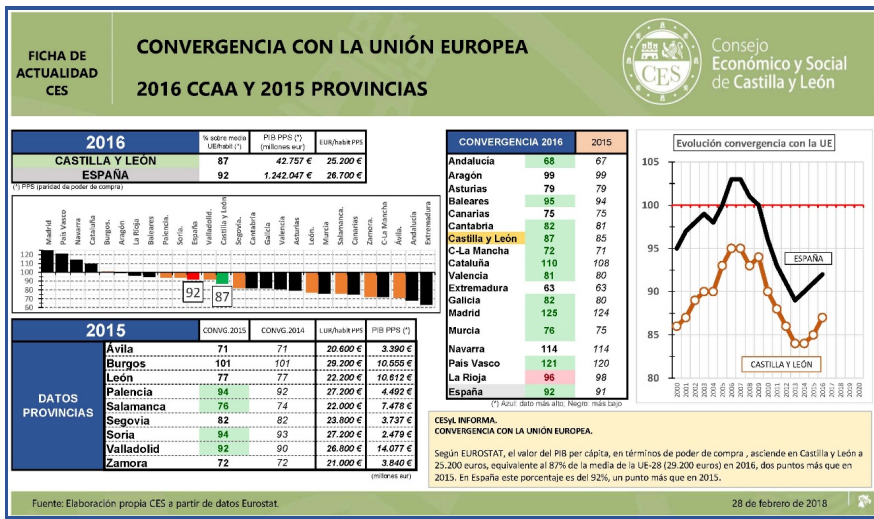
FICHA DE ACTUALIDAD CES

CONVERGENCIA CON LA UNIÓN EUROPEA

2016 CCAA Y 2015 PROVINCIAS

CES Consejo Económico y Social de Castilla y León

| 2016 | % sobre media UE/habit (*) | PIB PPS (*) (millones eur) | EUR/habit PPS |
|---|---|---|---|
| CASTILLA Y LEÓN | 87 | 42.757 € | 25.200 € |
| ESPAÑA | 92 | 1.242.047 € | 26.700 € |

(*) PPS (paridad de poder de compra)

Madrid, País Vasco, Navarra, Cataluña, Burgos, Aragón, Illes Baleares, Palencia, Soria, España, Valladolid, Castilla y León, Segovia, Cantabria, Galicia, Valencia, La Rioja, León, Murcia, Salamanca, Canarias, Zamora, C-La Mancha, Ávila, Andalucía, Extremadura

120 110 100 90 80 70 60

92 87

| CONVERGENCIA 2016 | | 2015 |
|---|---|---|
| Andalucía | 68 | 67 |
| Aragón | 99 | 99 |
| Asturias | 79 | 79 |
| Baleares | 95 | 94 |
| Canarias | 75 | 75 |
| Cantabria | 82 | 81 |
| Castilla y León | 87 | 85 |
| C-La Mancha | 72 | 71 |
| Cataluña | 110 | 108 |
| Valencia | 81 | 80 |
| Extremadura | 63 | 63 |
| Galicia | 82 | 80 |
| Madrid | 125 | 124 |
| Murcia | 76 | 75 |
| Navarra | 114 | 114 |
| País Vasco | 121 | 120 |
| La Rioja | 96 | 98 |
| España | 92 | 91 |

(*) Azul: dato más alto; Negro: más bajo

Evolución convergencia con la UE

105 100 95 90 85 80

ESPAÑA

CASTILLA Y LEÓN

2000 2001 2002 2003 2004 2005 2006 2007 2008 2009 2010 2011 2012 2013 2014 2015 2016 2017 2018 2019 2020

| 2015 | | CONVG.2015 | CONVG.2014 | EUR/habit PPS | PIB PPS (*) |
|---|---|---|---|---|---|
| | Ávila | 71 | 71 | 20.600 € | 3.390 € |
| | Burgos | 101 | 101 | 29.200 € | 10.555 € |
| | León | 77 | 77 | 22.200 € | 10.612 € |
| DATOS PROVINCIAS | Palencia | 94 | 92 | 27.200 € | 4.492 € |
| | Salamanca | 76 | 74 | 22.000 € | 7.478 € |
| | Segovia | 82 | 82 | 23.800 € | 3.737 € |
| | Soria | 94 | 93 | 27.200 € | 2.479 € |
| | Valladolid | 92 | 90 | 26.800 € | 14.077 € |
| | Zamora | 72 | 72 | 21.000 € | 3.840 € |

(millones eur)

CESyL INFORMA.
CONVERGENCIA CON LA UNIÓN EUROPEA.

Según EUROSTAT, el valor del PIB per cápita, en términos de poder de compra , asciende en Castilla y León a 25.200 euros, equivalente al 87% de la media de la UE-28 (29.200 euros) en 2016, dos puntos más que en 2015. En España este porcentaje es del 92%, un punto más que en 2015.

Fuente: Elaboración propia CES a partir de datos Eurostat.

28 de febrero de 2018